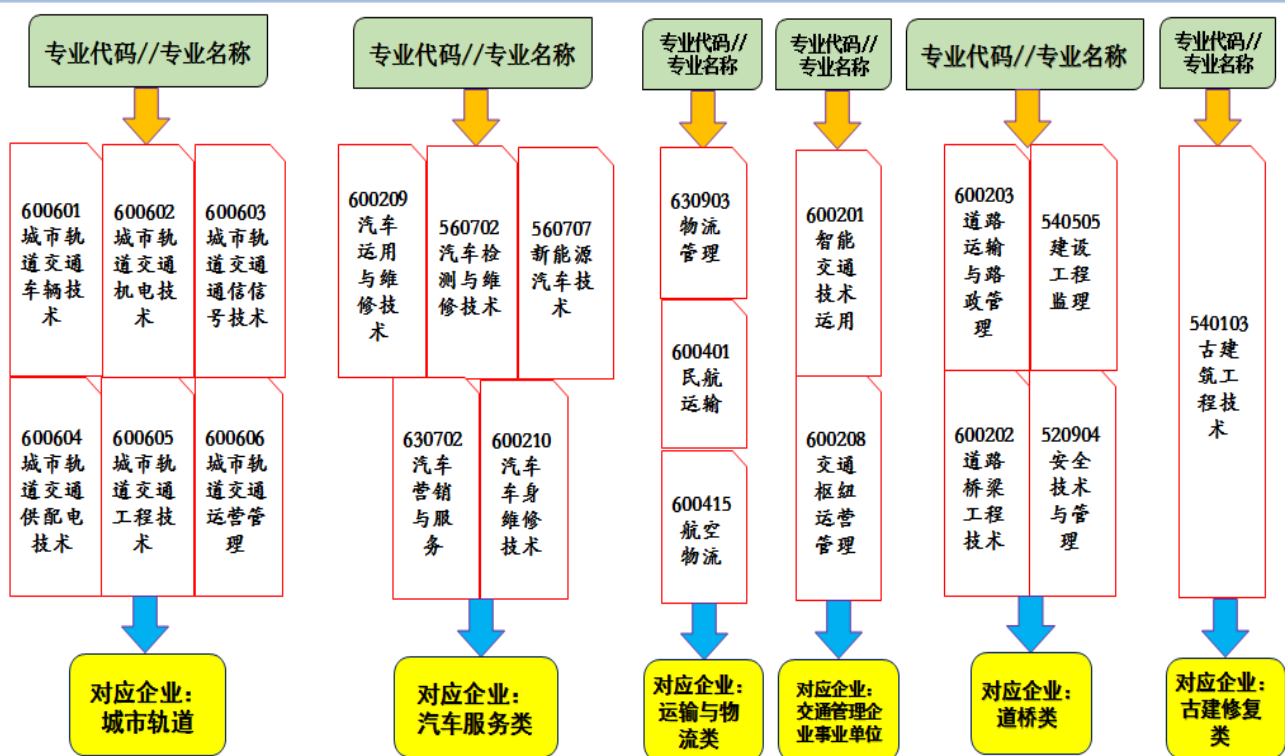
专业代码//专业名称

600601 城市轨道交通车辆技术

600602 城市轨道交通机电技术

600603 城市轨道交通通信信号技术

600604 城市轨道交通供配电技术

600605 城市轨道交通工程技术

600606 城市轨道交通运营管理

对应企业：城市轨道

专业代码//专业名称

600209 汽车运用与维修技术

560702 汽车检测与维修技术

560707 新能源汽车技术

630702 汽车营销与服务

600210 汽车车身维修技术

对应企业：汽车服务类

专业代码//专业名称

630903 物流管理

600401 民航运输

600415 航空物流

对应企业：运输与物流类

专业代码//专业名称

600201 智能交通技术运用

600208 交通枢纽运营管理

对应企业：交通管理企业事业单位

专业代码//专业名称

600203 道路运输与路政管理

540505 建设工程监理

600202 道路桥梁工程技术

520904 安全技术与管理

对应企业：道桥类

专业代码//专业名称

540103 古建筑工程技术

对应企业：古建修复类